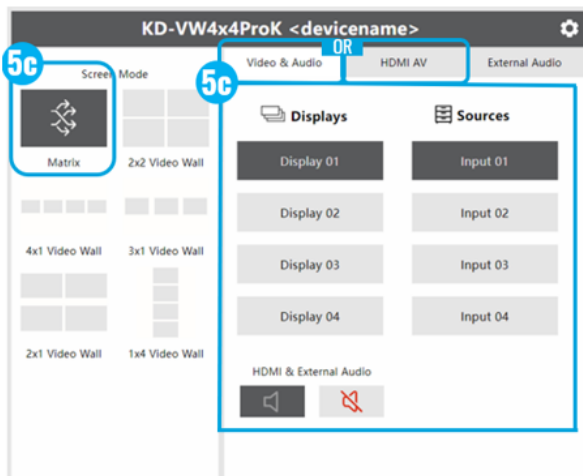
KD-VW4x4ProK <devicename>

5c

Screen Mode

Matrix

2x2 Video Wall

4x1 Video Wall

3x1 Video Wall

2x1 Video Wall

1x4 Video Wall

Video & Audio

OR

HDMI AV

External Audio

5c

Displays

Sources

Display 01

Input 01

Display 02

Input 02

Display 03

Input 03

Display 04

Input 04

HDMI & External Audio